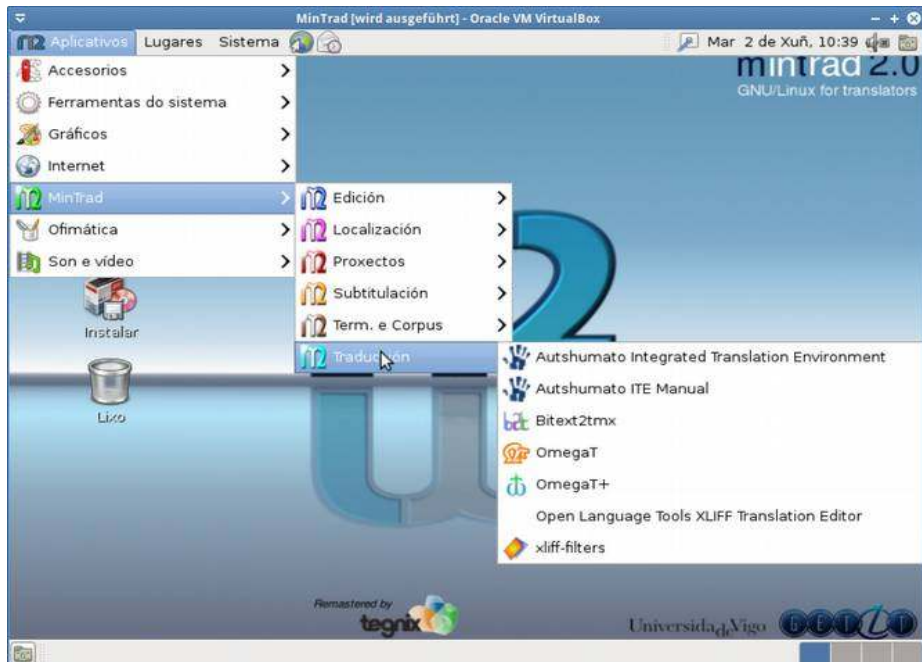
MinTrad [wird ausgeführt] - Oracle VM VirtualBox

Aplicativos Lugares Sistema

Mar 2 de Xuñ, 10:39

mintrad 2.0
GNU/Linux for translators

Accesorios
Ferramentas do sistema
Gráficos
Internet
MinTrad
Ofimática
Son e vídeo

Edición
Localización
Proxectos
Subtitulación
Term. e Corpus
Traducción

Autshumato Integrated Translation Environment
Autshumato ITE Manual
Bitext2tmx
OmegaT
OmegaT+
Open Language Tools XLIFF Translation Editor
xliff-filters

Instalar

Lixo

Remastered by
tegnix

UniversidadeVigo